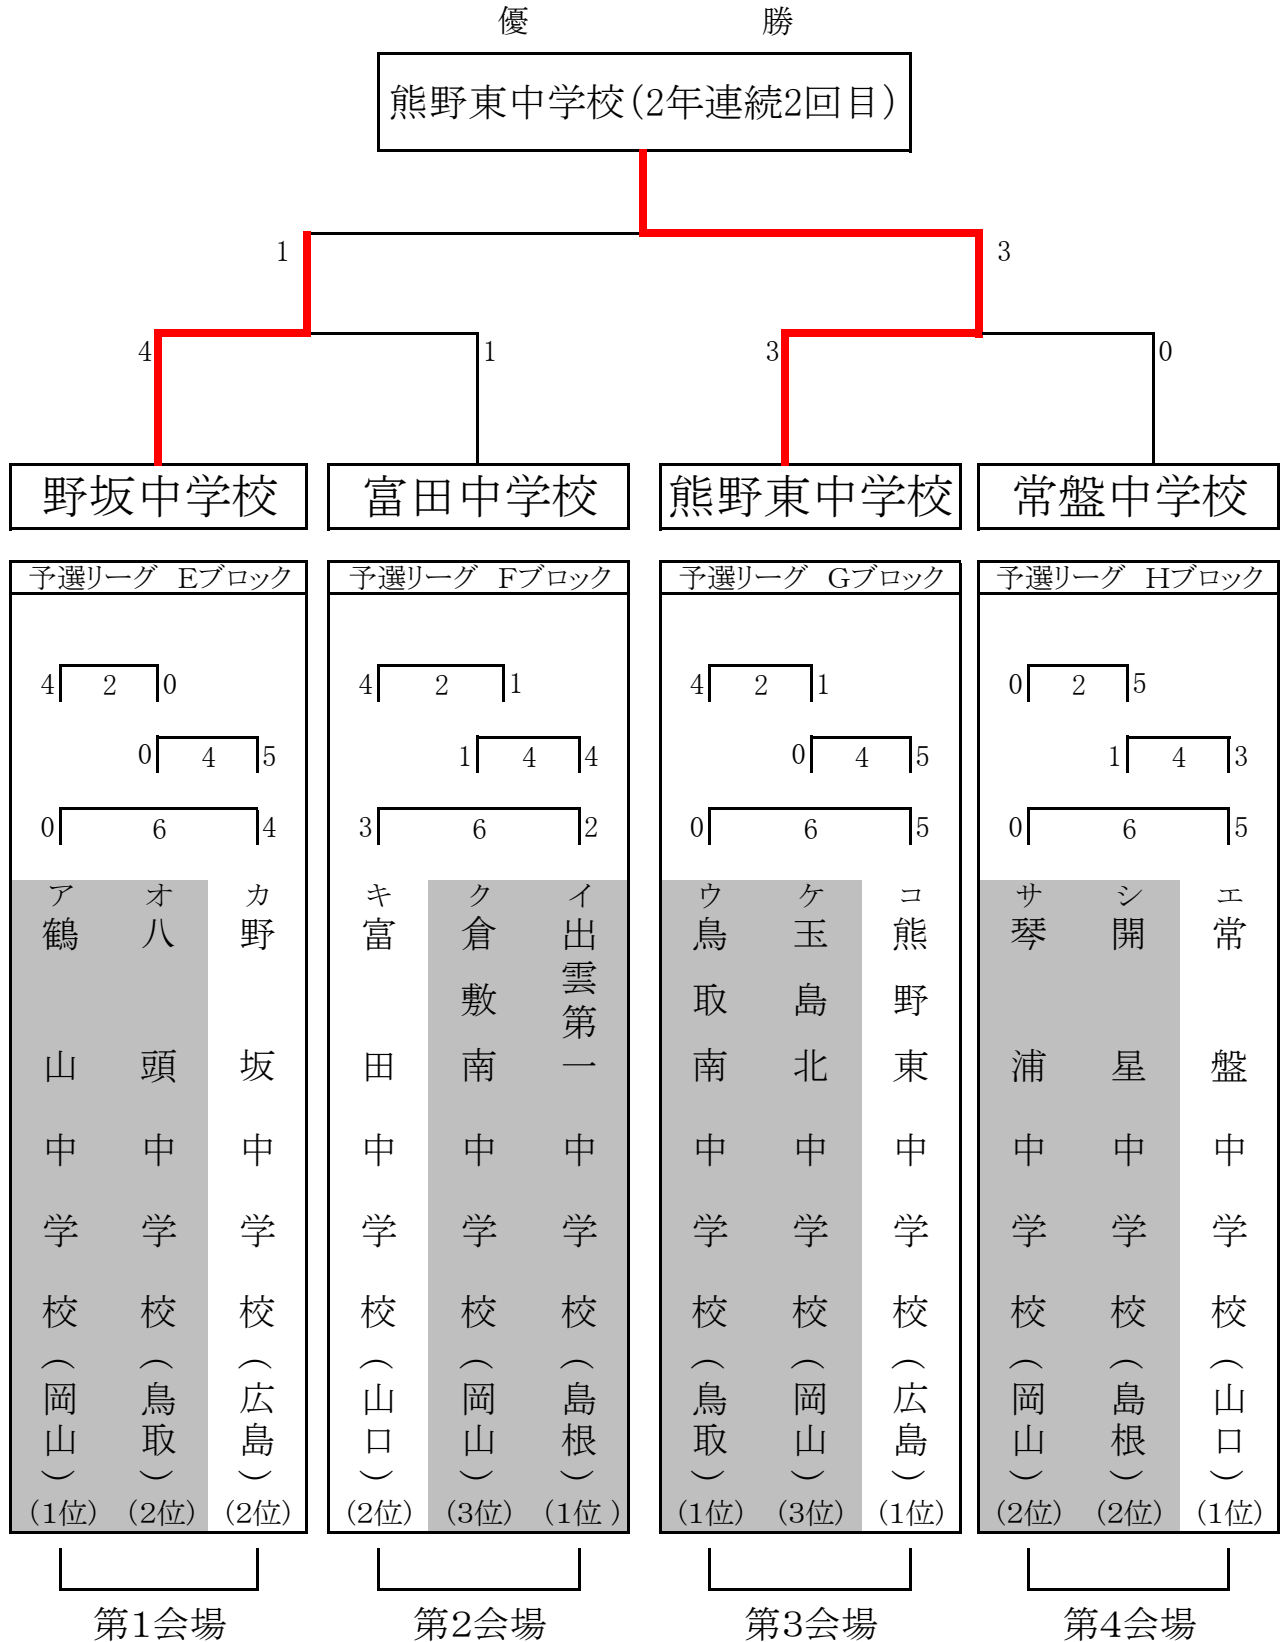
優　　　　勝

熊野東中学校（2年連続2回目）

1　3

4　1　3　0

野坂中学校　富田中学校　熊野東中学校　常盤中学校

予選リーグ　Eブロック

4　2　0
0　4　5
0　6　4

ア 鶴山中学校（岡山）（1位）
オ 八頭中学校（鳥取）（2位）
カ 野坂中学校（広島）（2位）

予選リーグ　Fブロック

4　2　1
1　4　4
3　6　2

キ 富田中学校（山口）（2位）
ク 倉敷南中学校（岡山）（3位）
イ 出雲第一中学校（島根）（1位 ）

予選リーグ　Gブロック

4　2　1
0　4　5
0　6　5

ウ 鳥取南中学校（鳥取）（1位）
ケ 玉島北中学校（岡山）（3位）
コ 熊野東中学校（広島）（1位）

予選リーグ　Hブロック

0　2　5
1　4　3
0　6　5

サ 琴浦中学校（岡山）（2位）
シ 開星中学校（島根）（2位）
エ 常盤中学校（山口）（1位）

第1会場　第2会場　第3会場　第4会場